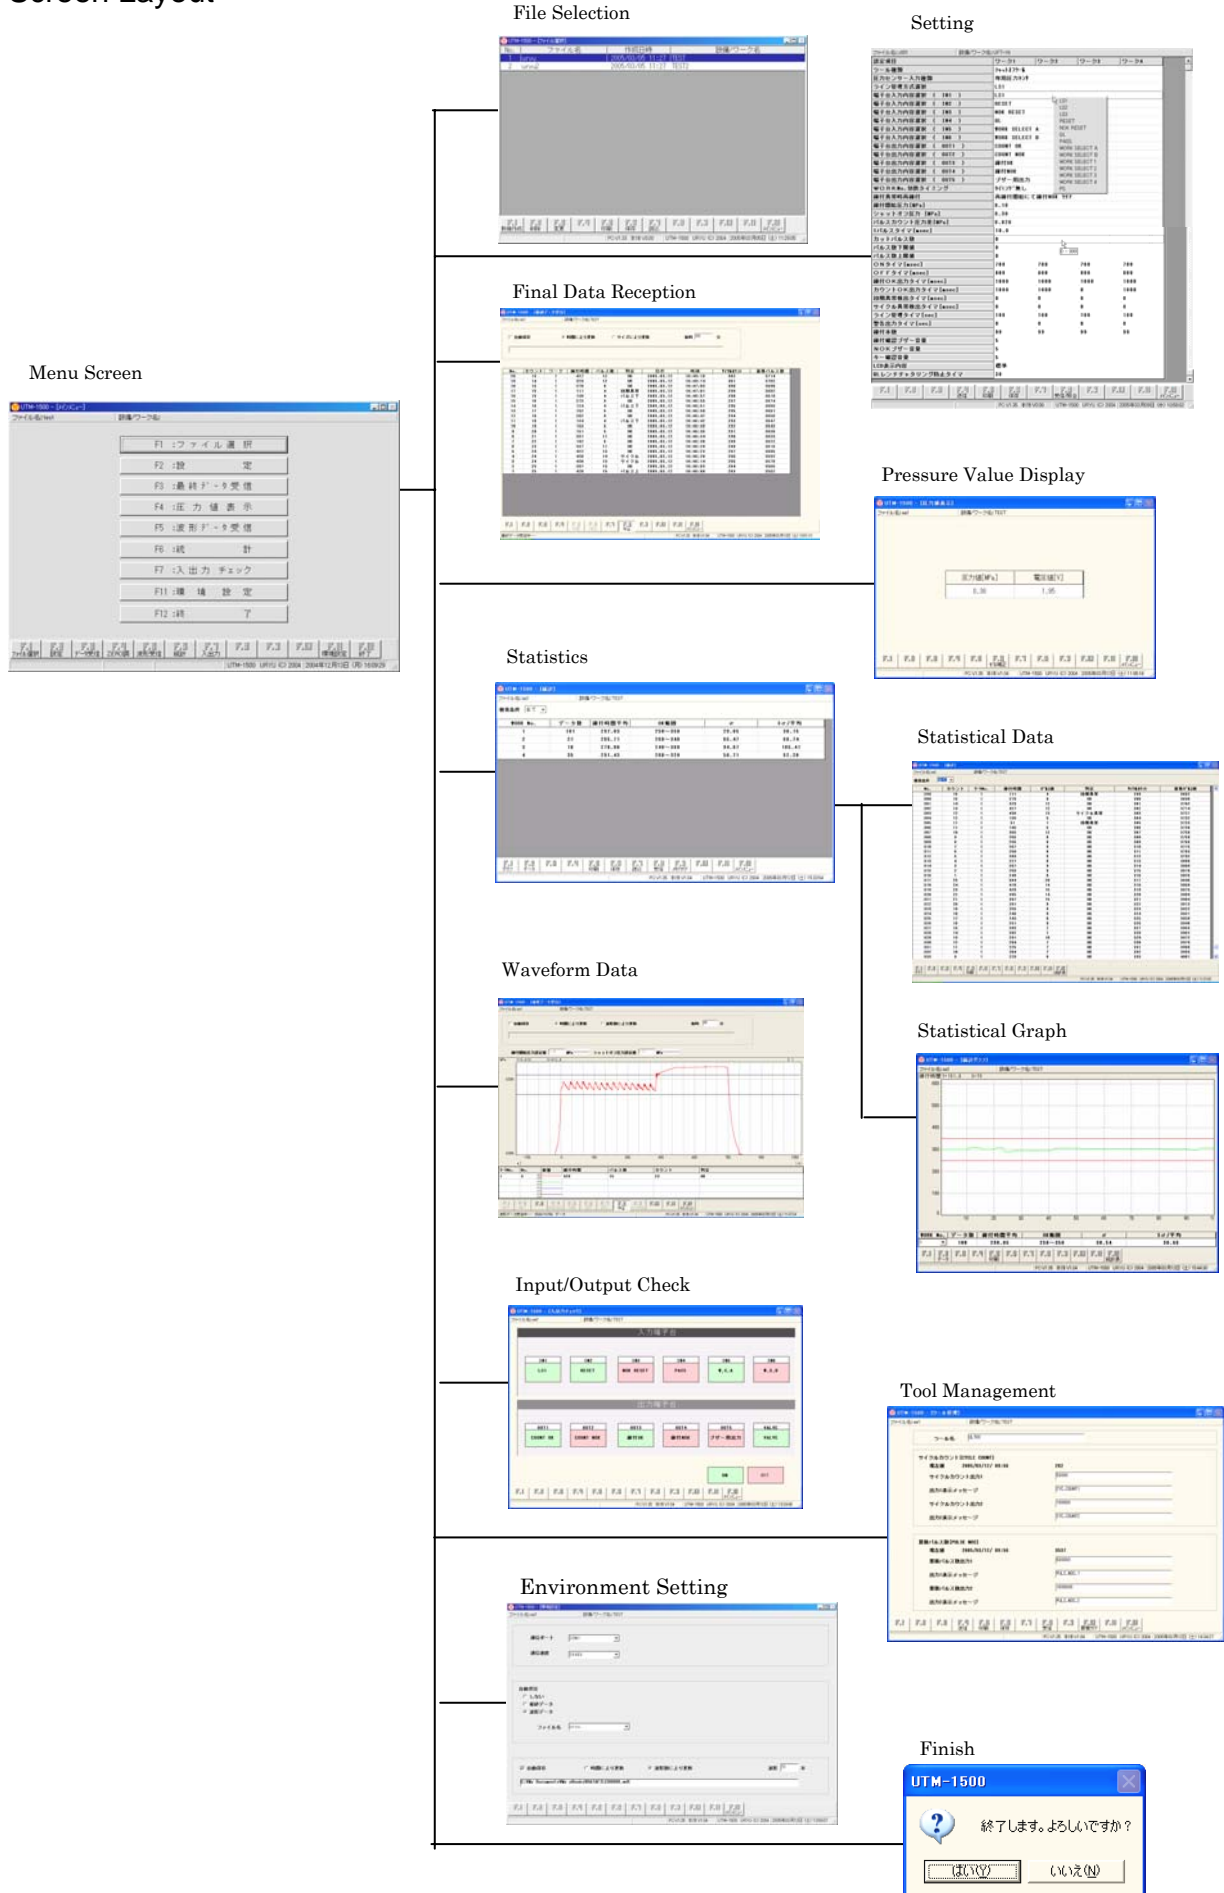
File Selection

Setting

Final Data Reception

Menu Screen

UTM-1500 - [メインメニュー]

F1 :ファイル選択

F2 :設定

F3 :最終データ受信

F4 :圧力値表示

F5 :波形データ受信

F6 :統計

F7 :入出力チェック

F11 :環境設定

F12 :終了

Pressure Value Display

圧力値[MPa]

電圧値[V]

Statistics

Statistical Data

Waveform Data

Statistical Graph

Input/Output Check

Tool Management

Environment Setting

Finish

UTM-1500

終了します。よろしいですか？

はい(Y)

いいえ(N)